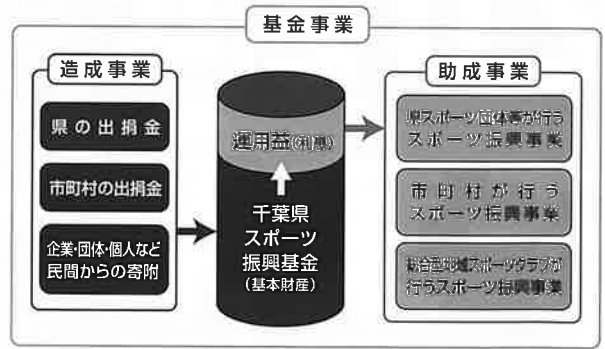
基金事業

造成事業

県の出捐金

市町村の出捐金

企業·団体·個人など民間からの寄附

運用益(利息)

千葉県スポーツ振興基金(基本財産)

助成事業

県スポーツ団体等が行うスポーツ振興事業

市町村が行うスポーツ振興事業

総合型地域スポーツクラブが行うスポーツ振興事業